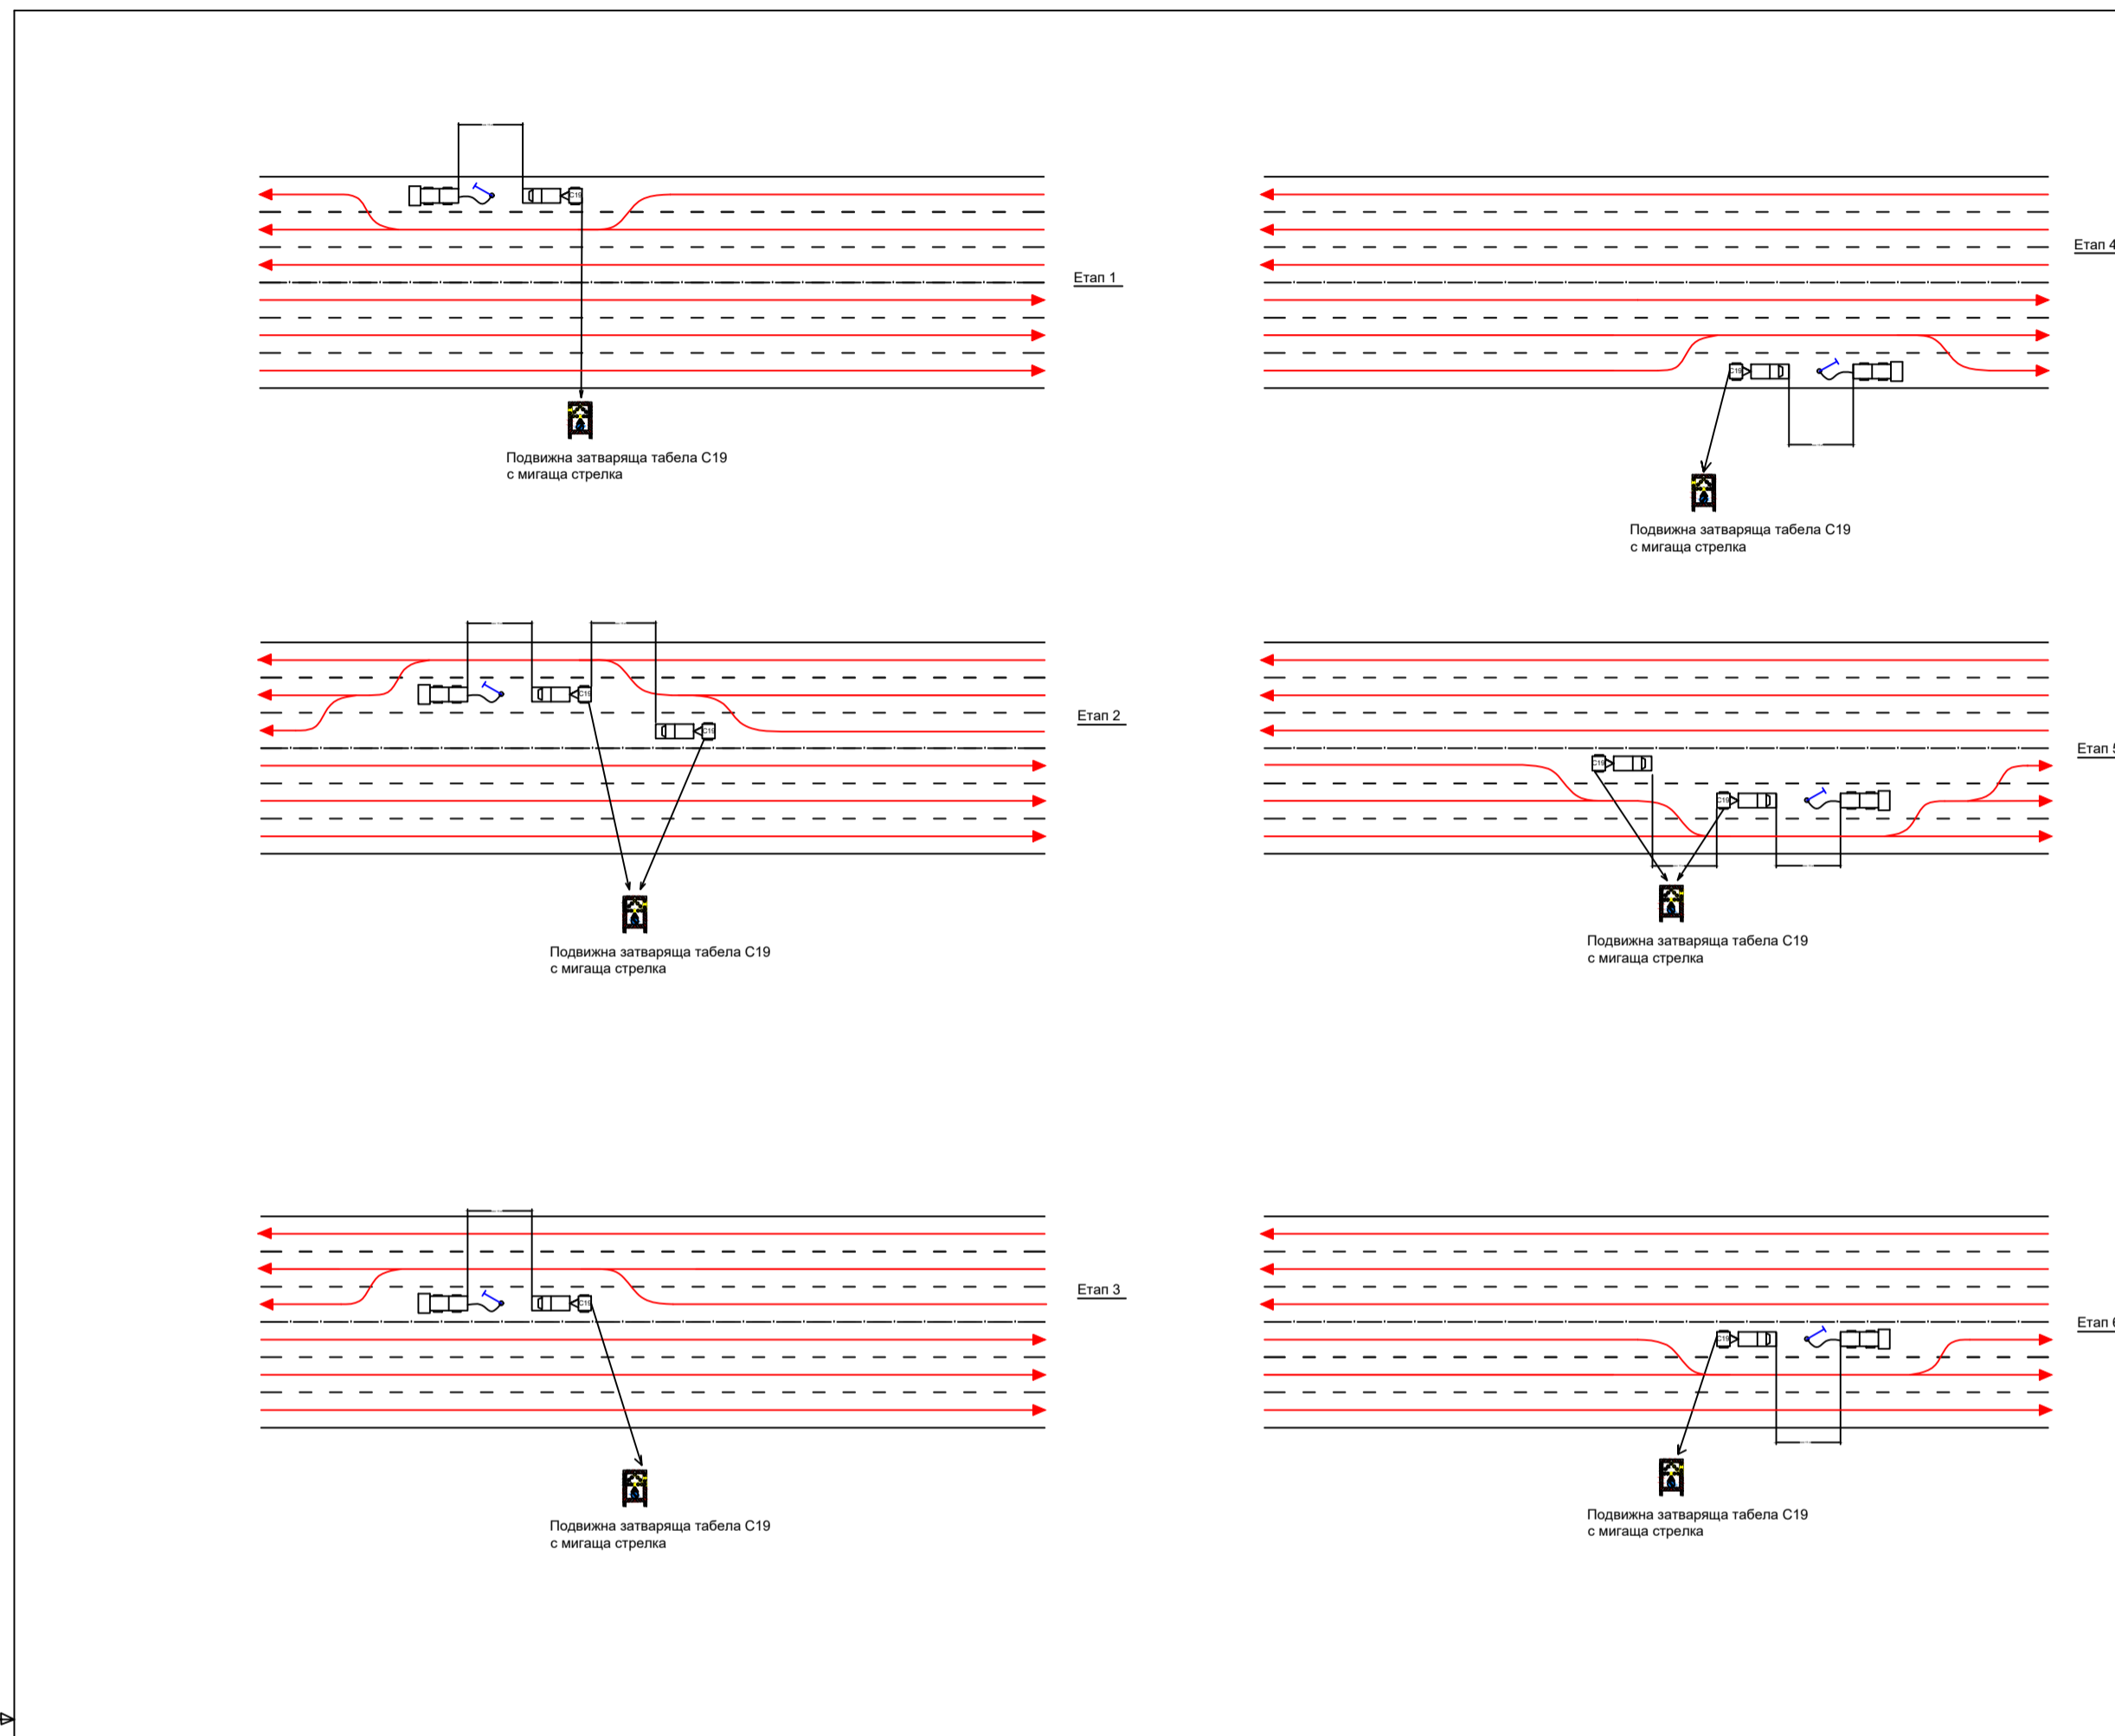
Етап 1

Подвижна затваряща табела С19
с мигаща стрелка

Етап 4

Подвижна затваряща табела С19
с мигаща стрелка

Етап 2

Подвижна затваряща табела С19
с мигаща стрелка

Етап 5

Подвижна затваряща табела С19
с мигаща стрелка

Етап 3

Подвижна затваряща табела С19
с мигаща стрелка

Етап 6

Подвижна затваряща табела С19
с мигаща стрелка